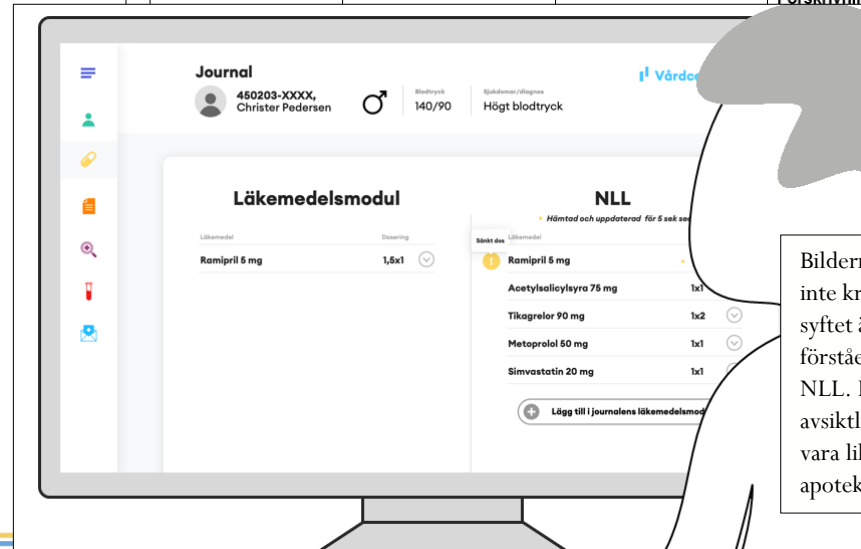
Förskrivni

Journal

450203-XXXX,
Christer Pedersen

♂

Blodtryck
140/90

Sjukdomar/diagnos
Högt blodtryck

Vårdc

Läkemedelsmodul

| Läkemedel | Dosering |
|---|---|
| Ramipril 5 mg | 1,5x1 |

NLL

Hämtad och uppdaterad för 5 sek sed

Sänkt dos

| Läkemedel | |
|---|---|
| Ramipril 5 mg | |
| Acetylsalicylsyra 75 mg | 1x1 |
| Tikagrelor 90 mg | 1x2 |
| Metoprolol 50 mg | 1x1 |
| Simvastatin 20 mg | 1x1 |

Lägg till i journalens läkemedelsmod

Bildern inte kr syftet ä förståe NLL. I avsiktl vara lik apotek